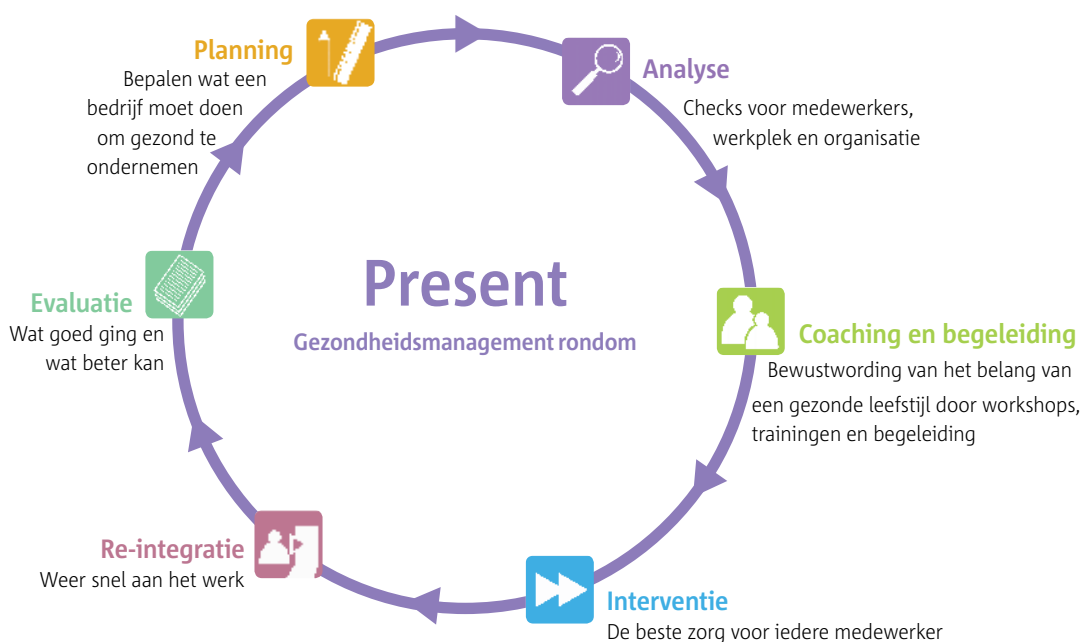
Planning
Bepalen wat een bedrijf moet doen om gezond te ondernemen

Analyse
Checks voor medewerkers, werkplek en organisatie

Present
Gezondheidsmanagement rondom

Evaluatie
Wat goed ging en wat beter kan

Coaching en begeleiding
Bewustwording van het belang van een gezonde leefstijl door workshops, trainingen en begeleiding

Re-integratie
Weer snel aan het werk

Interventie
De beste zorg voor iedere medewerker